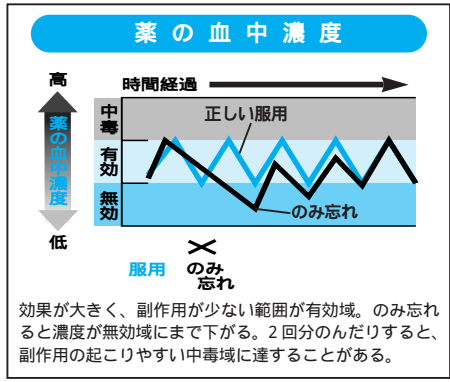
薬の血中濃度

高

薬の血中濃度

低

時間経過

中毒

有効

無効

正しい服用

のみ忘れ

服用

のみ忘れ

効果が大きく、副作用が少ない範囲が有効域。のみ忘れると濃度が無効域にまで下がる。2回分のんだりすると、副作用の起こりやすい中毒域に達することがある。